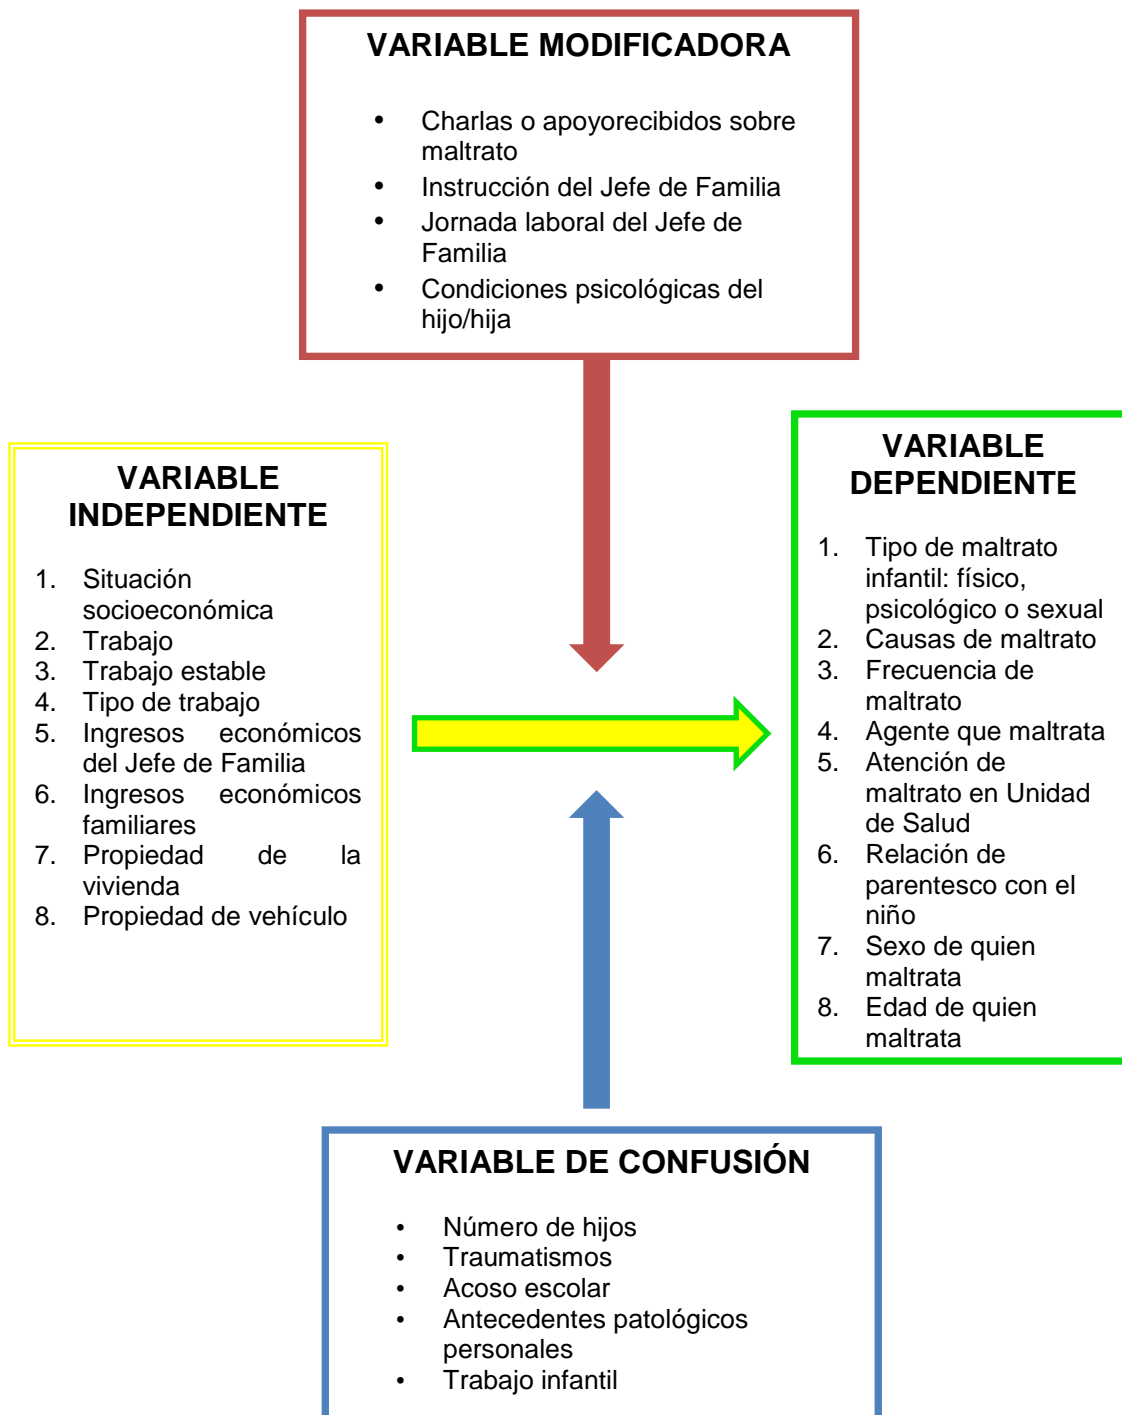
VARIABLE MODIFICADORA

- Charlas o apoyorecibidos sobre maltrato
- Instrucción del Jefe de Familia
- Jornada laboral del Jefe de Familia
- Condiciones psicológicas del hijo/hija

VARIABLE INDEPENDIENTE

1. Situación socioeconómica
2. Trabajo
3. Trabajo estable
4. Tipo de trabajo
5. Ingresos económicos del Jefe de Familia
6. Ingresos económicos familiares
7. Propiedad de la vivienda
8. Propiedad de vehículo

VARIABLE DEPENDIENTE

1. Tipo de maltrato infantil: físico, psicológico o sexual
2. Causas de maltrato
3. Frecuencia de maltrato
4. Agente que maltrata
5. Atención de maltrato en Unidad de Salud
6. Relación de parentesco con el niño
7. Sexo de quien maltrata
8. Edad de quien maltrata

VARIABLE DE CONFUSIÓN

- Número de hijos
- Traumatismos
- Acoso escolar
- Antecedentes patológicos personales
- Trabajo infantil